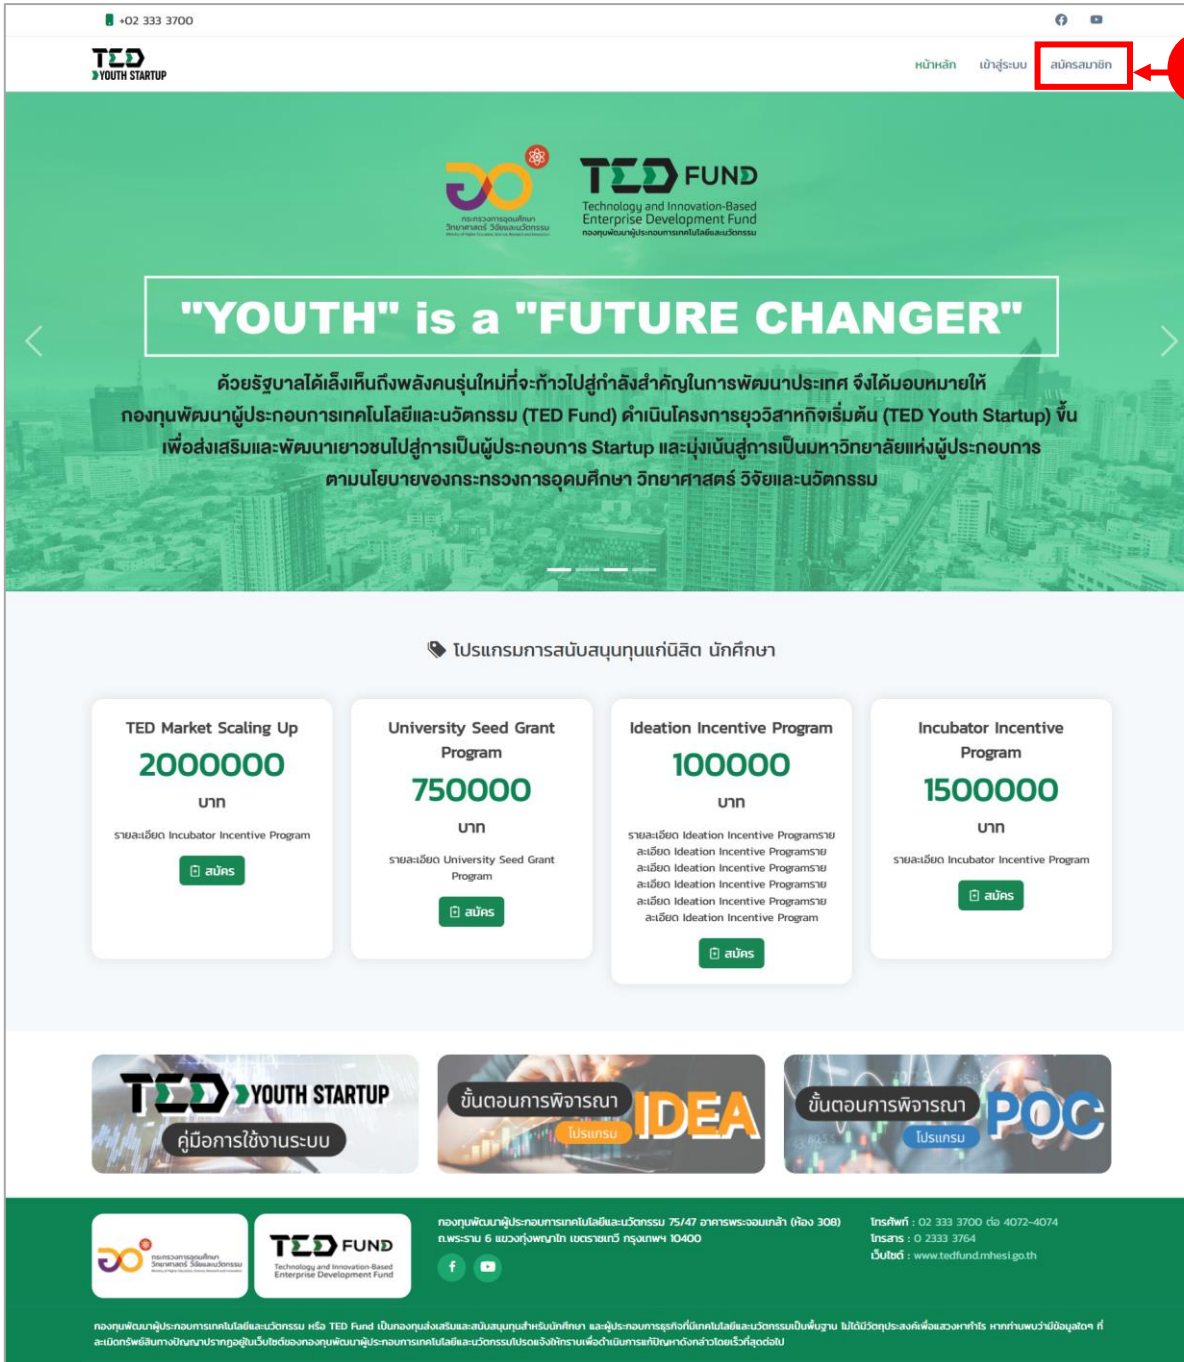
+02 333 3700

TED YOUTH STARTUP

หน้าหลัก เข้าสู่ระบบ สมัครสมาชิก

กระทรวงการอุดมศึกษา วิทยาศาสตร์ วิจัยและนวัตกรรม

TED FUND
Technology and Innovation-Based Enterprise Development Fund
กองทุนพัฒนาผู้ประกอบการเทคโนโลยีและนวัตกรรม

"YOUTH" is a "FUTURE CHANGER"

ด้วยรัฐบาลได้เล็งเห็นถึงพลังคนรุ่นใหม่ที่จะก้าวไปสู่กำลังสำคัญในการพัฒนาประเทศ จึงได้มอบหมายให้ กองทุนพัฒนาผู้ประกอบการเทคโนโลยีและนวัตกรรม (TED Fund) ดำเนินโครงการยุววิสาหกิจเริ่มต้น (TED Youth Startup) ขึ้น เพื่อส่งเสริมและพัฒนาเยาวชนไปสู่การเป็นผู้ประกอบการ Startup และมุ่งเน้นสู่การเป็นมหาวิทยาลัยแห่งผู้ประกอบการ ตามนโยบายของกระทรวงการอุดมศึกษา วิทยาศาสตร์ วิจัยและนวัตกรรม

โปรแกรมการสนับสนุนทุนแก่นิสิต นักศึกษา

TED Market Scaling Up
2000000
บาท
รายละเอียด Incubator Incentive Program
สมัคร

University Seed Grant Program
750000
บาท
รายละเอียด University Seed Grant Program
สมัคร

Ideation Incentive Program
100000
บาท
รายละเอียด Ideation Incentive Programรายละเอียด Ideation Incentive Programรายละเอียด Ideation Incentive Programรายละเอียด Ideation Incentive Programรายละเอียด Ideation Incentive Programรายละเอียด Ideation Incentive Program
สมัคร

Incubator Incentive Program
1500000
บาท
รายละเอียด Incubator Incentive Program
สมัคร

TED YOUTH STARTUP
คู่มือการใช้งานระบบ

ขั้นตอนการพิจารณา
โปรแกรม
IDEA

ขั้นตอนการพิจารณา
โปรแกรม
POC

กระทรวงการอุดมศึกษา วิทยาศาสตร์ วิจัยและนวัตกรรม

TED FUND
Technology and Innovation-Based Enterprise Development Fund

กองทุนพัฒนาผู้ประกอบการเทคโนโลยีและนวัตกรรม 75/47 อาคารพระจอมเกล้า (ห้อง 308) ถ.พระราม 6 แขวงทุ่งพญาไท เขตราชเทวี กรุงเทพฯ 10400

โทรศัพท์ : 02 333 3700 ต่อ 4072-4074
โทรสาร : 0 2333 3764
เว็บไซต์ : www.tedfund.mhesi.go.th

กองทุนพัฒนาผู้ประกอบการเทคโนโลยีและนวัตกรรม หรือ TED Fund เป็นกองทุนส่งเสริมและสนับสนุนทุนสำหรับนักศึกษา และผู้ประกอบการธุรกิจที่มีเทคโนโลยีและนวัตกรรมเป็นพื้นฐาน ไม่ได้มีวัตถุประสงค์เพื่อแสวงหากำไร หากท่านพบว่ามีข้อมูลอาจ ละเมิดทรัพย์สินทางปัญญาปรากฏอยู่ในเว็บไซต์ของกองทุนพัฒนาผู้ประกอบการเทคโนโลยีและนวัตกรรมโปรดแจ้งให้ทราบเพื่อดำเนินการแก้ปัญหาดังกล่าวโดยเร็วที่สุดต่อไป